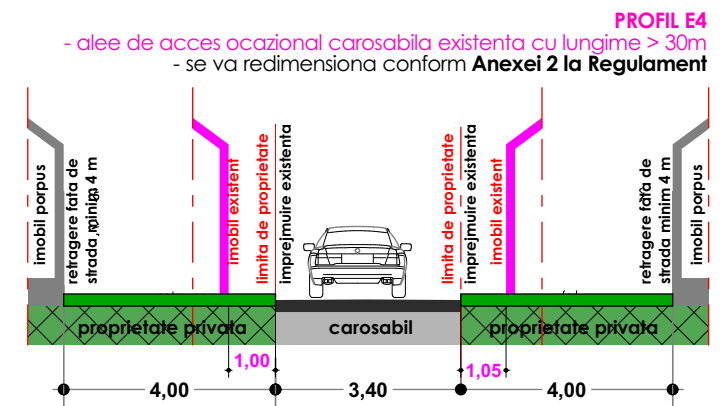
PROFIL E4
- alee de acces ocazional carosabila existenta cu lungime > 30m
- se va redimensiona conform **Anexei 2 la Regulament**

imobil porpus

retragere fata de strada minim 4 m

imobil existent

limita de proprietate

imprejmuire existenta

limita de proprietate

imprejmuire existenta

imobil existent

retragere fata de strada minim 4 m

imobil porpus

proprietate privata

carosabil

proprietate privata

1,00

1,05

4,00

3,40

4,00